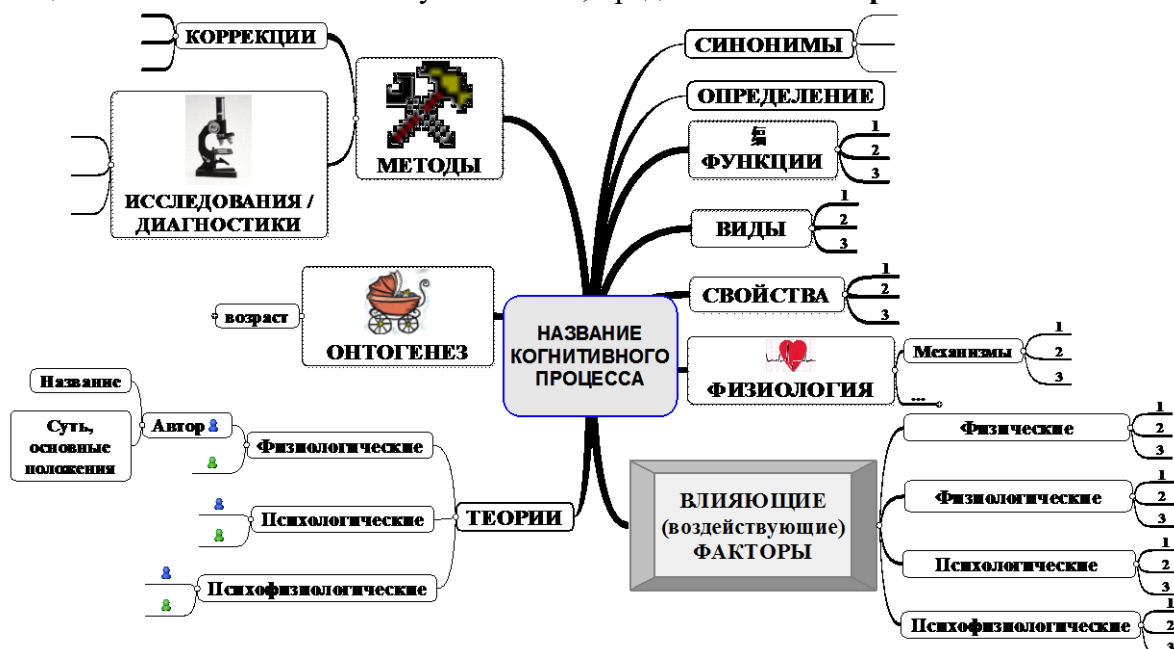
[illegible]

КОРРЕКЦИИ

ИССЛЕДОВАНИЯ / ДИАГНОСТИКИ

МЕТОДЫ

СИНОНИМЫ

ОПРЕДЕЛЕНИЕ

ФУНКЦИИ
1
2
3

ВИДЫ
1
2
3

СВОЙСТВА
1
2
3

возраст

ОНТОГЕНЕЗ

НАЗВАНИЕ КОГНИТИВНОГО ПРОЦЕССА

ФИЗИОЛОГИЯ
Механизмы
1
2
3
...

Название

Суть, основные положения

Автор

Физиологические

Психологические

Психофизиологические

ТЕОРИИ

ВЛИЯЮЩИЕ (воздействующие) ФАКТОРЫ

Физические
1
2
3

Физиологические
1
2
3

Психологические
1
2
3

Психофизиологические
1
2
3